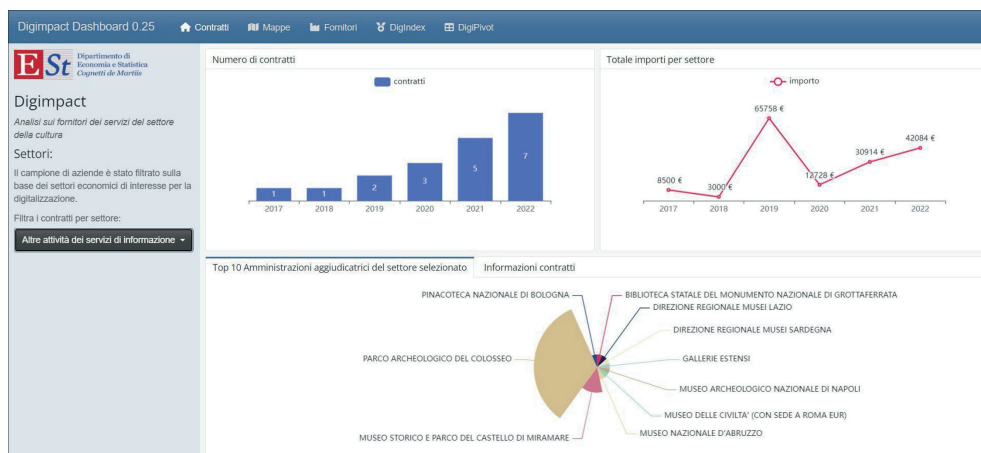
Digimpact Dashboard 0.25 Contratti Mappe Fornitori DigIndex DigiPivot

ESt Dipartimento di Economia e Statistica Cognetti de Martiis

Digimpact

Analisi sui fornitori dei servizi del settore della cultura

Settori:

Il campione di aziende è stato filtrato sulla base dei settori economici di interesse per la digitalizzazione.

Filtra i contratti per settore:

Altre attività dei servizi di informazione

Numero di contratti

contratti

| 2017 | 2018 | 2019 | 2020 | 2021 | 2022 |
|---|---|---|---|---|---|
| 1 | 1 | 2 | 3 | 5 | 7 |

Totale importi per settore

importo

| 2017 | 2018 | 2019 | 2020 | 2021 | 2022 |
|---|---|---|---|---|---|
| 8500 € | 3000 € | 65758 € | 12728 € | 30914 € | 42084 € |

Top 10 Amministrazioni aggiudicatrici del settore selezionato Informazioni contratti

PINACOTECA NAZIONALE DI BOLOGNA
BIBLIOTECA STATALE DEL MONUMENTO NAZIONALE DI GROTTAFERRATA
DIREZIONE REGIONALE MUSEI LAZIO
DIREZIONE REGIONALE MUSEI SARDEGNA
PARCO ARCHEOLOGICO DEL COLOSSEO
GALLERIE ESTENSI
MUSEO ARCHEOLOGICO NAZIONALE DI NAPOLI
MUSEO DELLE CIVILTA' (CON SEDE A ROMA EUR)
MUSEO NAZIONALE D'ABRUZZO
MUSEO STORICO E PARCO DEL CASTELLO DI MIRAMARE